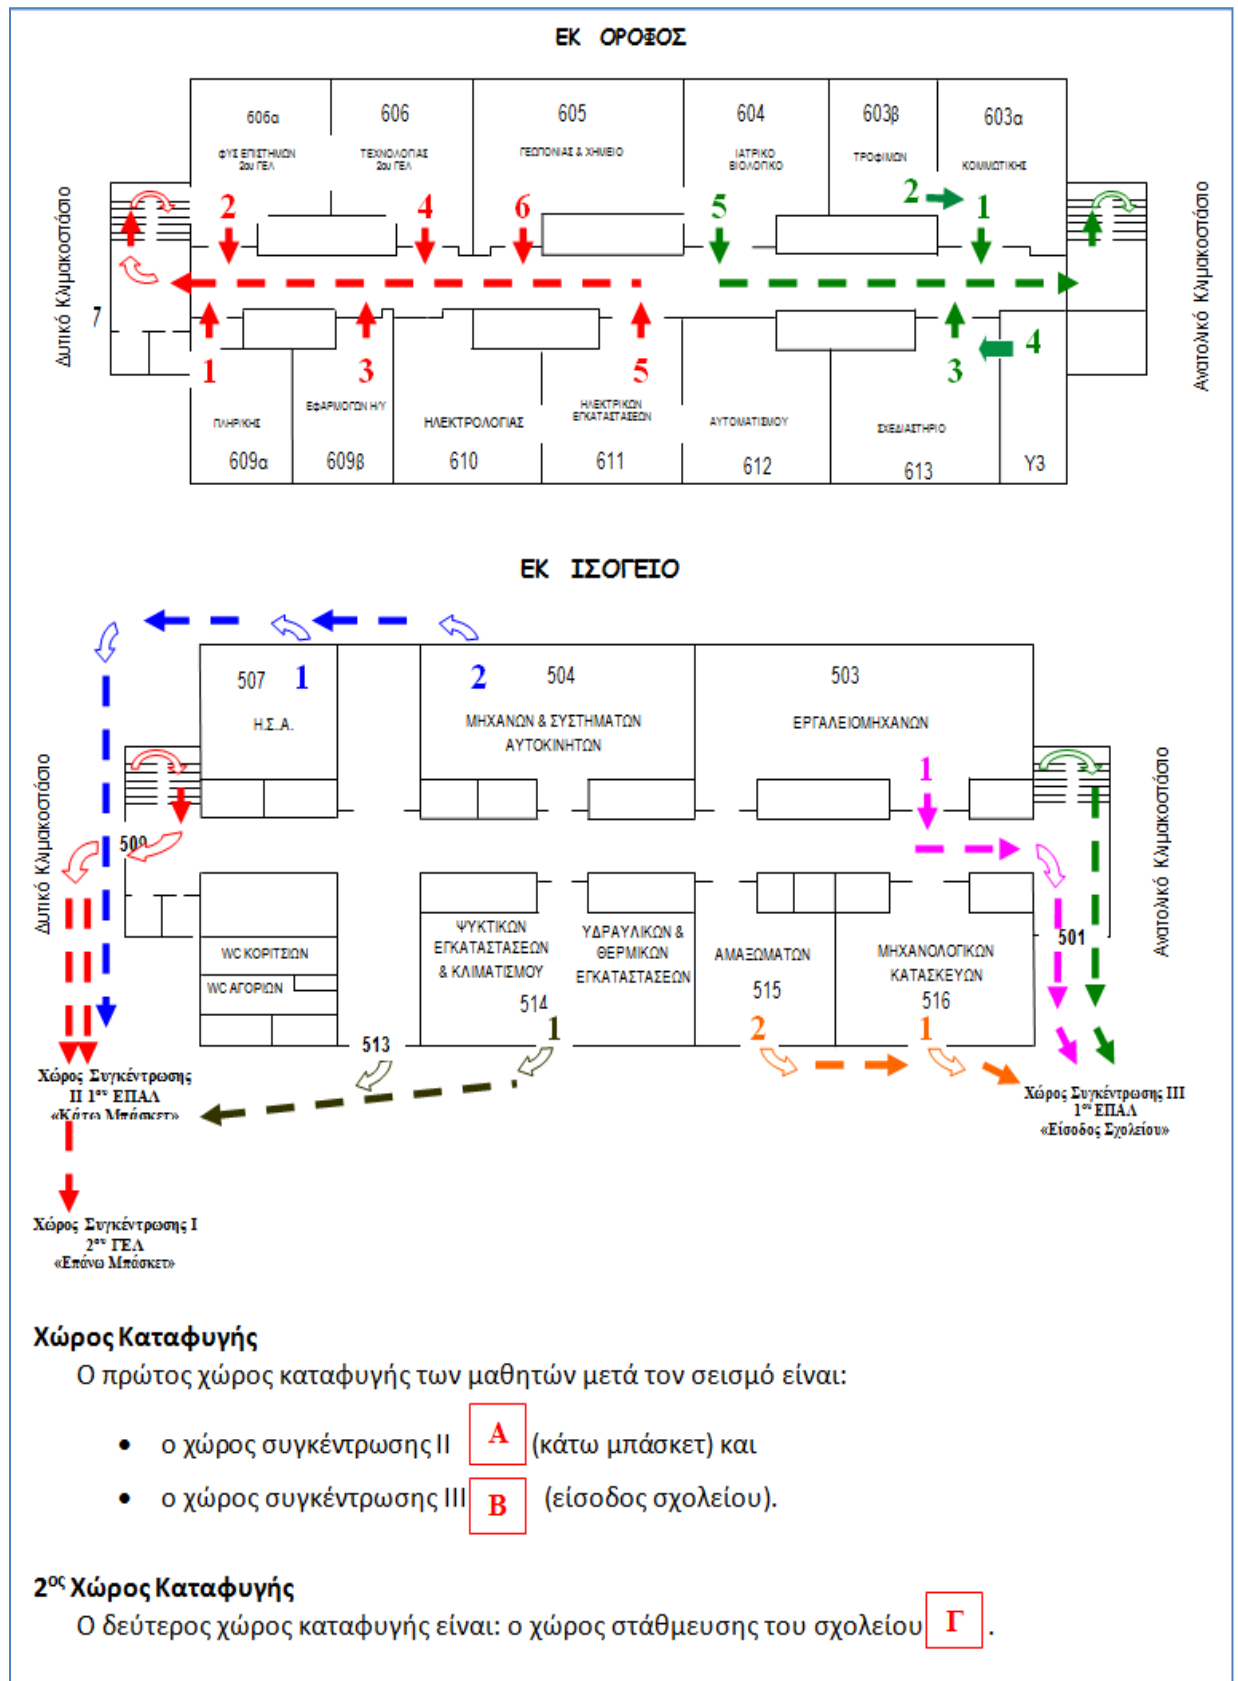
ΕΚ ΟΡΟΦΟΣ

606α
ΦΥΣ ΕΠΙΣΤΗΜΩΝ 2ου ΓΕΛ

606
ΤΕΧΝΟΛΟΓΙΑΣ 2ου ΓΕΛ

605
ΓΕΩΠΟΝΙΑΣ & ΧΗΜΕΙΟ

604
ΙΑΤΡΙΚΟ ΒΙΟΛΟΓΙΚΟ

603β
ΤΡΟΦΙΜΩΝ

603α
ΚΟΜΜΩΤΙΚΗΣ

Δυτικό Κλιμακοστάσιο
Ανατολικό Κλιμακοστάσιο

2 4 6 5 2 1
7
1 3 5 3 4

ΠΛΗΡΙΚΗΣ
609α

ΕΦΑΡΜΟΓΩΝ Η/Υ
609β

ΗΛΕΚΤΡΟΛΟΓΙΑΣ
610

ΗΛΕΚΤΡΙΚΩΝ ΕΓΚΑΤΑΣΤΑΣΕΩΝ
611

ΑΥΤΟΜΑΤΙΣΜΟΥ
612

ΣΧΕΔΙΑΣΤΗΡΙΟ
613

Υ3

ΕΚ ΙΣΟΓΕΙΟ

507 1
Η.Σ.Α.

2 504
ΜΗΧΑΝΩΝ & ΣΥΣΤΗΜΑΤΩΝ ΑΥΤΟΚΙΝΗΤΩΝ

503
ΕΡΓΑΛΕΙΟΜΗΧΑΝΩΝ

Δυτικό Κλιμακοστάσιο
Ανατολικό Κλιμακοστάσιο

1

500

WC ΚΟΡΙΤΣΙΩΝ
WC ΑΓΟΡΙΩΝ

ΨΥΚΤΙΚΩΝ ΕΓΚΑΤΑΣΤΑΣΕΩΝ & ΚΛΙΜΑΤΙΣΜΟΥ
514

ΥΔΡΑΥΛΙΚΩΝ & ΘΕΡΜΙΚΩΝ ΕΓΚΑΤΑΣΤΑΣΕΩΝ

ΑΜΑΞΩΜΑΤΩΝ
515

ΜΗΧΑΝΟΛΟΓΙΚΩΝ ΚΑΤΑΣΚΕΥΩΝ
516

501

513 1 2 1

Χώρος Συγκέντρωσης II 1ου ΕΠΑΛ «Κάτω Μπάσκετ»

Χώρος Συγκέντρωσης III 1ου ΕΠΑΛ «Είσοδος Σχολείου»

Χώρος Συγκέντρωσης I 2ου ΓΕΛ «Επάνω Μπάσκετ»

Χώρος Καταφυγής
Ο πρώτος χώρος καταφυγής των μαθητών μετά τον σεισμό είναι:

• ο χώρος συγκέντρωσης II A (κάτω μπάσκετ) και
• ο χώρος συγκέντρωσης III B (είσοδος σχολείου).

2ος Χώρος Καταφυγής
Ο δεύτερος χώρος καταφυγής είναι: ο χώρος στάθμευσης του σχολείου Γ.